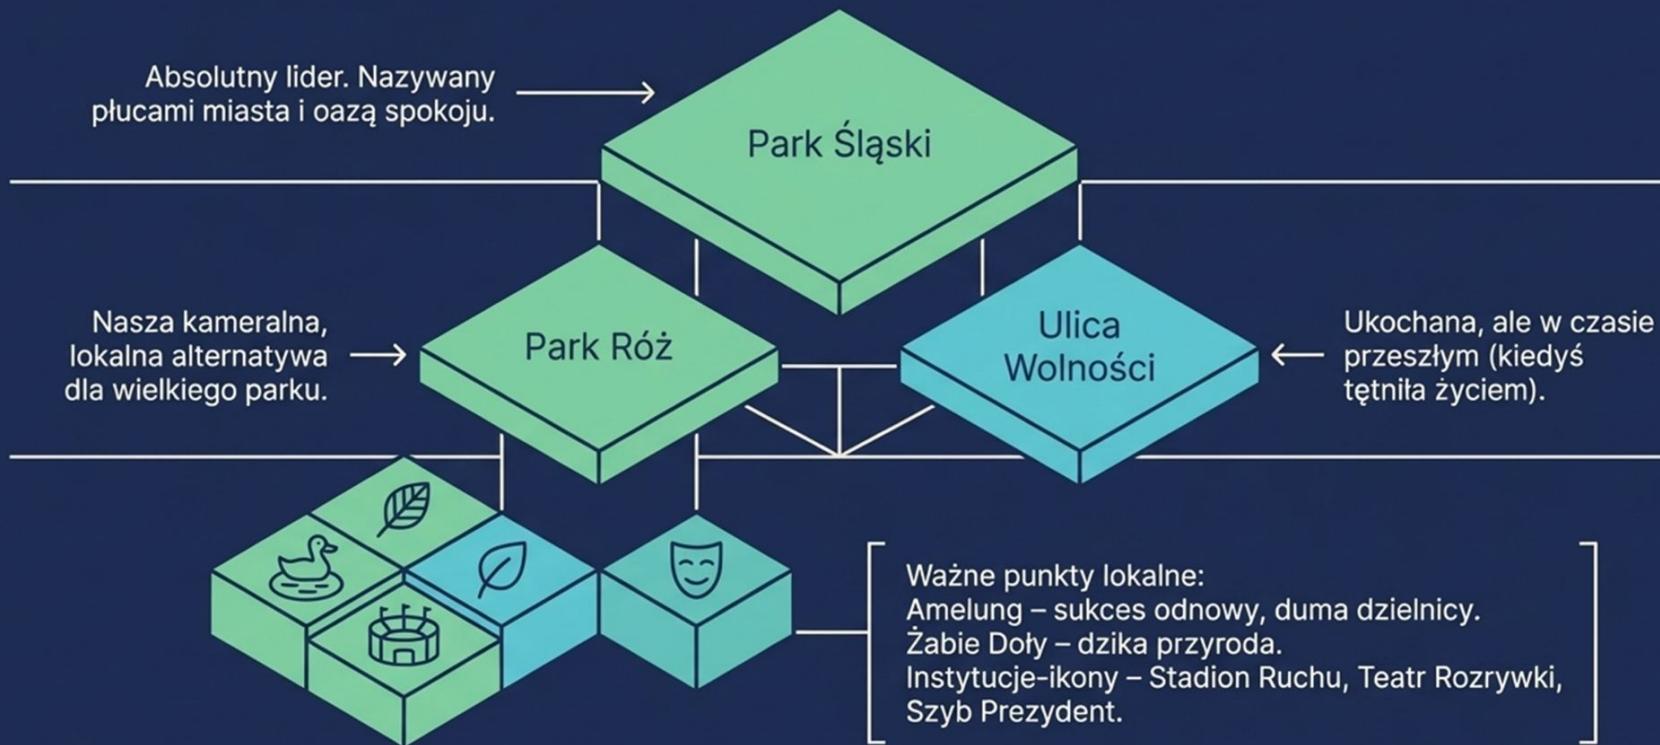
Absolutny lider. Nazywany płucami miasta i oazą spokoju.

Park Śląski

Nasza kameralna, lokalna alternatywa dla wielkiego parku.

Park Róż

Ulica Wolności

Ukochana, ale w czasie przeszłym (kiedyś tętniła życiem).

Ważne punkty lokalne:
Amelung – sukces odnowy, duma dzielnicy.
Żabie Doły – dzika przyroda.
Instytucje-ikony – Stadion Ruchu, Teatr Rozrywki, Szyb Prezydent.